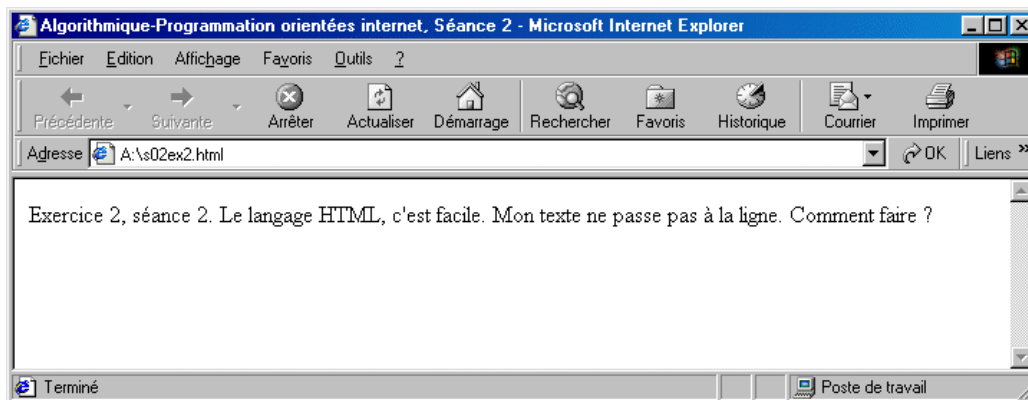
Algorithmique-Programmation orientées internet, Séance 2 - Microsoft Internet Explorer

Fichier Edition Affichage Favoris Outils ?

Précédente Suivante Arrêter Actualiser Démarrage Rechercher Favoris Historique Courrier Imprimer

Adresse A:\s02ex2.html OK Liens »

Exercice 2, séance 2. Le langage HTML, c'est facile. Mon texte ne passe pas à la ligne. Comment faire ?

Terminé Poste de travail